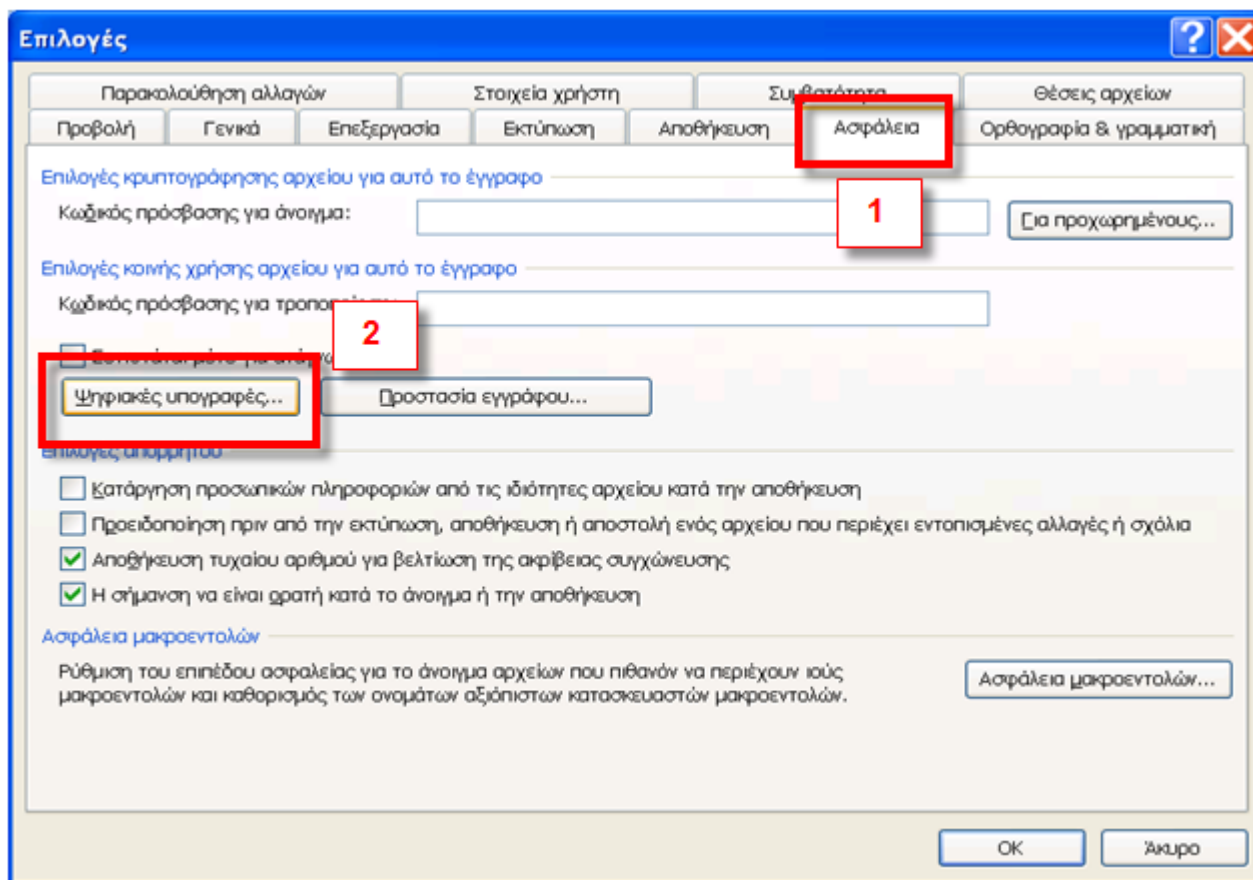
Επιλογές

Παρακολούθηση αλλαγών | Στοιχεία χρήστη | Συμβατότητα | Θέσεις αρχείων

Προβολή | Γενικά | Επεξεργασία | Εκτύπωση | Αποθήκευση | Ασφάλεια | Ορθογραφία & γραμματική

Επιλογές κρυπτογράφησης αρχείου για αυτό το έγγραφο

Κωδικός πρόσβασης για άνοιγμα:

1

Για προχωρημένους...

Επιλογές κοινής χρήσης αρχείου για αυτό το έγγραφο

Κωδικός πρόσβασης για τροπο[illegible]

2

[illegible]

Ψηφιακές υπογραφές...

Προστασία εγγράφου...

Επιλογές απορρήτου

Κατάργηση προσωπικών πληροφοριών από τις ιδιότητες αρχείου κατά την αποθήκευση

Προειδοποίηση πριν από την εκτύπωση, αποθήκευση ή αποστολή ενός αρχείου που περιέχει εντοπισμένες αλλαγές ή σχόλια

Αποθήκευση τυχαίου αριθμού για βελτίωση της ακρίβειας συγχώνευσης

Η σήμανση να είναι ορατή κατά το άνοιγμα ή την αποθήκευση

Ασφάλεια μακροεντολών

Ρύθμιση του επιπέδου ασφαλείας για το άνοιγμα αρχείων που πιθανόν να περιέχουν ιούς μακροεντολών και καθορισμός των ονομάτων αξιόπιστων κατασκευαστών μακροεντολών.

Ασφάλεια μακροεντολών...

OK

Άκυρο